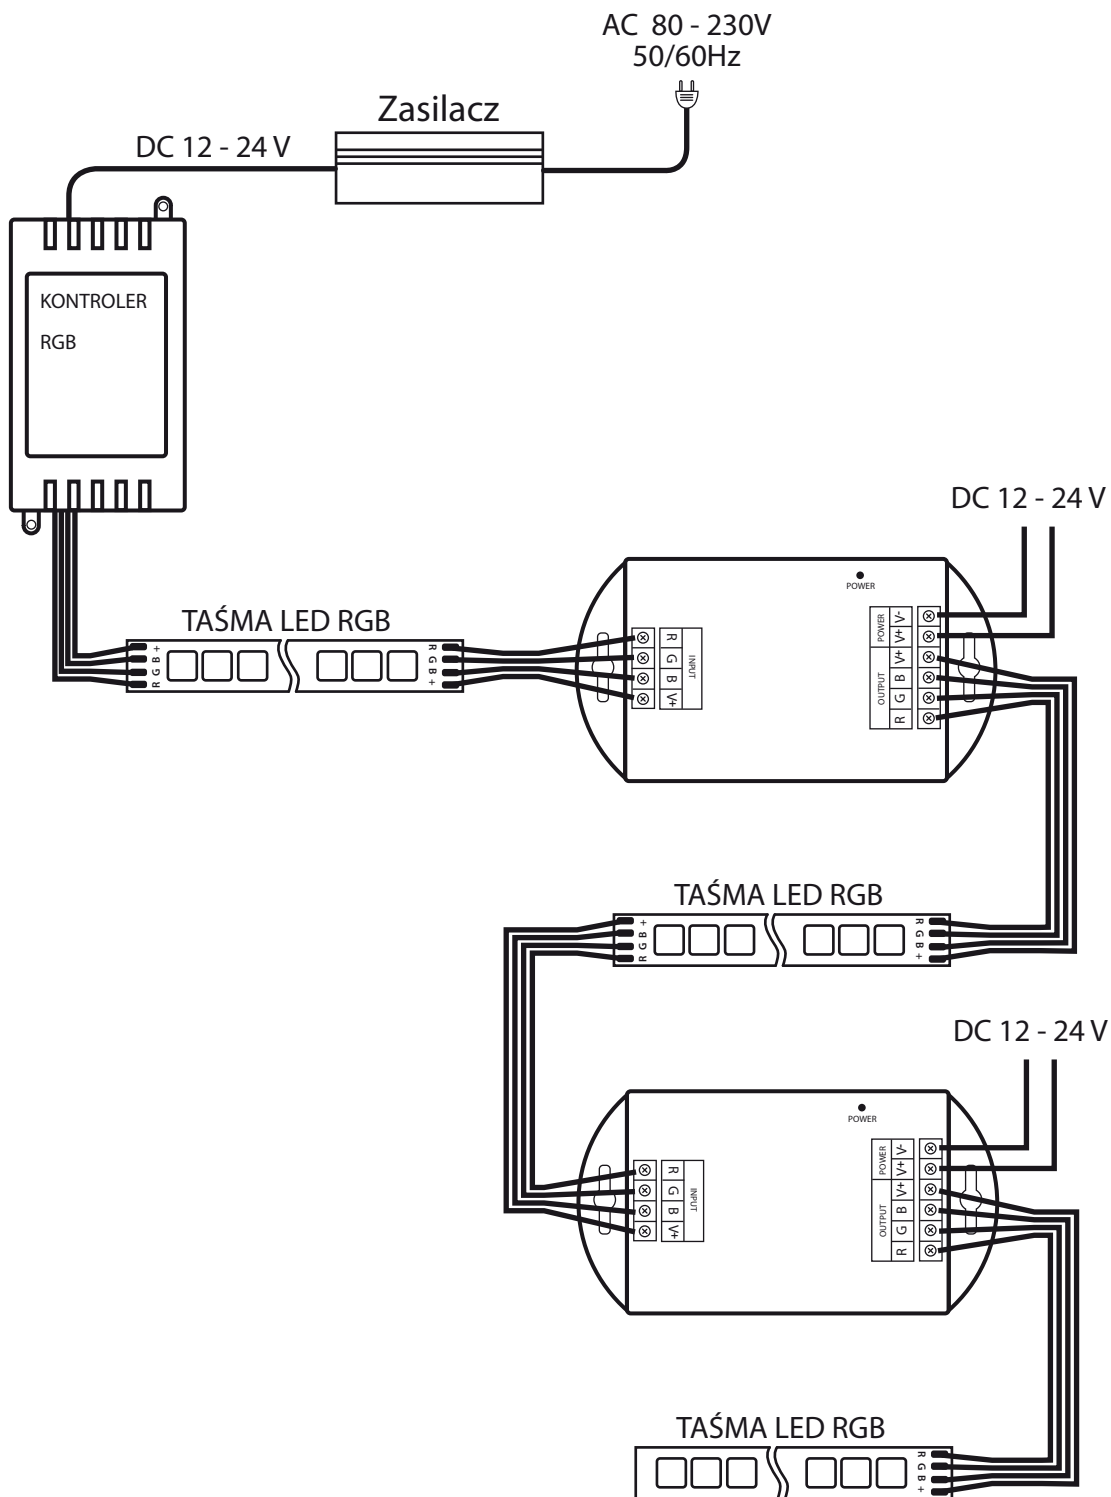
AC 80 - 230V
50/60Hz

Zasilacz

DC 12 - 24 V

KONTROLER

RGB

TAŚMA LED RGB

R G B +

R G B +

R G B V+
INPUT

POWER

POWER V+ V-

OUTPUT R G B V+

DC 12 - 24 V

TAŚMA LED RGB

R G B +

R G B +

DC 12 - 24 V

R G B V+
INPUT

POWER

POWER V+ V-

OUTPUT R G B V+

TAŚMA LED RGB

R G B +